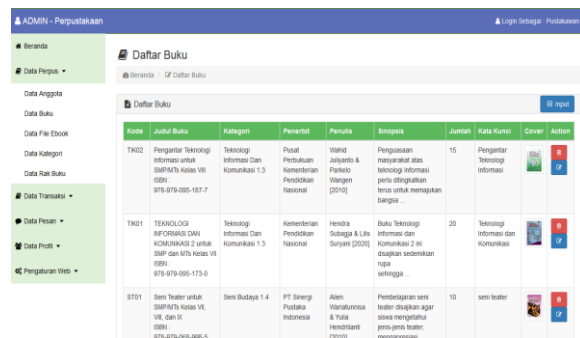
ADMIN - Perpustakaan

Login Sebagai : Pustakawan

Beranda

Data Perpus ▾

Data Anggota

Data Buku

Data File Ebook

Data Kategori

Data Rak Buku

Data Transaksi ▾

Data Pesan ▾

Data Profil ▾

Pengaturan Web ▾

Daftar Buku

Beranda / Daftar Buku

Daftar Buku

Input

| Kode | Judul Buku | Kategori | Penerbit | Penulis | Sinopsis | Jumlah | Kata Kunci | Cover | Action |
|---|---|---|---|---|---|---|---|---|---|
| TIK02 | Pengantar Teknologi Informasi untuk SMP/MTs Kelas VII ISBN : 978-979-095-187-7 | Teknologi Informasi Dan Komunikasi 1.3 | Pusat Perbukuan Kementerian Pendidikan Nasional | Wahid Juliyanto & Parkelo Wangen [2010] | Penguasaan masyarakat atas teknologi informasi perlu ditingkatkan terus untuk memajukan bangsa ... | 15 | Pengantar Teknologi Informasi | | |
| TIK01 | TEKNOLOGI INFORMASI DAN KOMUNIKASI 2 untuk SMP dan MTs Kelas VII ISBN : 978-979-095-173-0 | Teknologi Informasi Dan Komunikasi 1.3 | Kementerian Pendidikan Nasional | Hendra Subagja & Lilis Suryani [2020] | Buku Teknologi Informasi dan Komunikasi 2 ini disajikan sedemikian rupa sehingga ... | 20 | Teknologi Informasi dan Komunikasi | | |
| ST01 | Seni Teater untuk SMP/MTs Kelas VII, VIII, dan IX ISBN : 978-979-068-906-5 | Seni Budaya 1.4 | PT Sinergi Pustaka Indonesia | Alen Wariatunnisa & Yulia Hendrilianti [2010] | Pembelajaran seni teater disajikan agar siswa mengetahui jenis-jenis teater, mengapresiasi | 10 | seni teater | | |